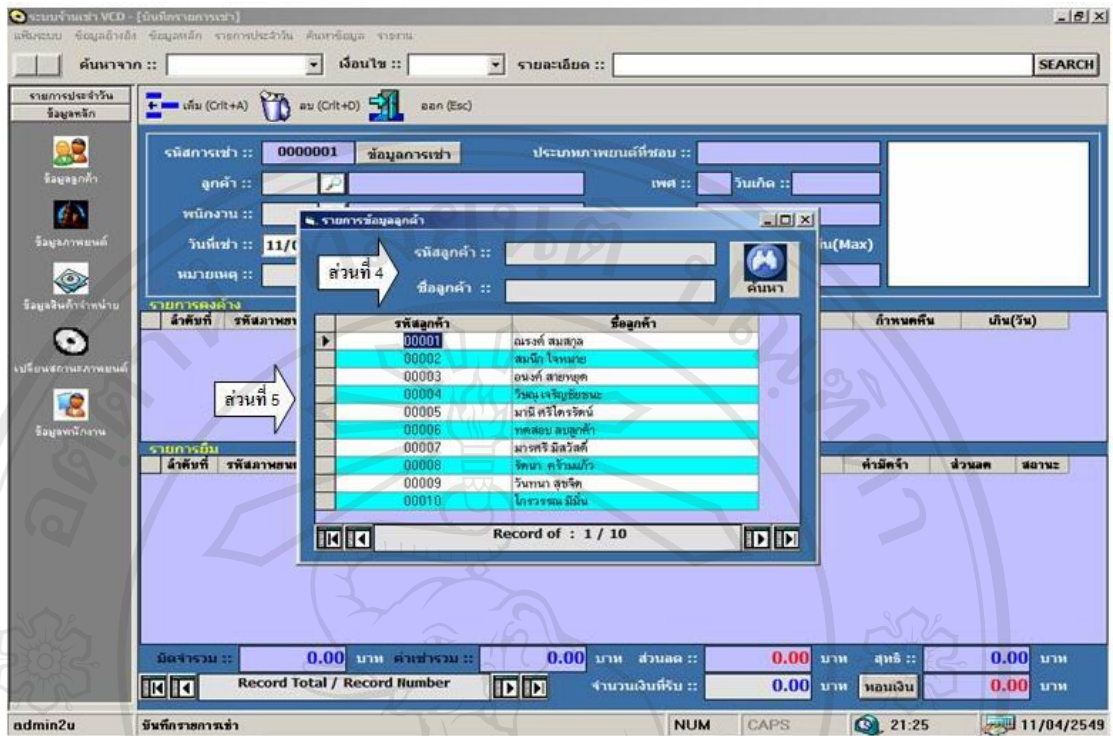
ระบบข้อมูลวีดีโอ VCD - [บันทึกรายการเช่า]
แฟ้มระบบ ข้อมูลอ้างอิง ข้อมูลหลัก รายการประจำวัน ค้นหาข้อมูล รายงาน

ค้นหาจาก :: เงื่อนไข :: รายละเอียด :: SEARCH

รายการประจำวัน
ข้อมูลหลัก
เพิ่ม (Crit+A) ลบ (Crit+D) ออก (Esc)

ข้อมูลลูกค้า
ข้อมูลภาพยนตร์
ข้อมูลสินค้าจำหน่าย
เปลี่ยนสถานะภาพยนตร์
ข้อมูลพนักงาน

รหัสการเช่า :: 0000001 ข้อมูลการเช่า ประเภทภาพยนตร์ที่ชอบ ::
ลูกค้า :: เพศ :: วันเกิด ::
พนักงาน ::
วันที่เช่า :: 11/0 น(Max)
หมายเหตุ ::

รายการคงค้าง
ลำดับที่ รหัสภาพยนตร์ กำหนดคืน เกิน(วัน)

รายการยืม
ลำดับที่ รหัสภาพยนตร์ ค่ามัดจำ ส่วนลด สถานะ

รายการข้อมูลลูกค้า
ส่วนที่ 4
รหัสลูกค้า ::
ชื่อลูกค้า ::
ค้นหา
ส่วนที่ 5

| รหัสลูกค้า | ชื่อลูกค้า |
|---|---|
| 00001 | ณรงค์ สมสกุล |
| 00002 | สมนึก ใจหมาย |
| 00003 | อนงค์ สายพฤต |
| 00004 | วิชญ เจริญชัยชนะ |
| 00005 | มานี ศรีไตรรัตน์ |
| 00006 | ทดสอบ ลบลูกค้า |
| 00007 | มารศรี มิลวิสต์ |
| 00008 | รัตนา ครัวแแก้ว |
| 00009 | วันทนา สุขจิต |
| 00010 | ไกรวรรณ มีมั่น |

Record of : 1 / 10

มัดจำรวม :: 0.00 บาท ค่าเช่ารวม :: 0.00 บาท ส่วนลด :: 0.00 บาท สุทธิ :: 0.00 บาท
Record Total / Record Number จำนวนเงินที่รับ :: 0.00 บาท ทอนเงิน 0.00 บาท

admin2u บันทึกรายการเช่า NUM CAPS 21:25 11/04/2549